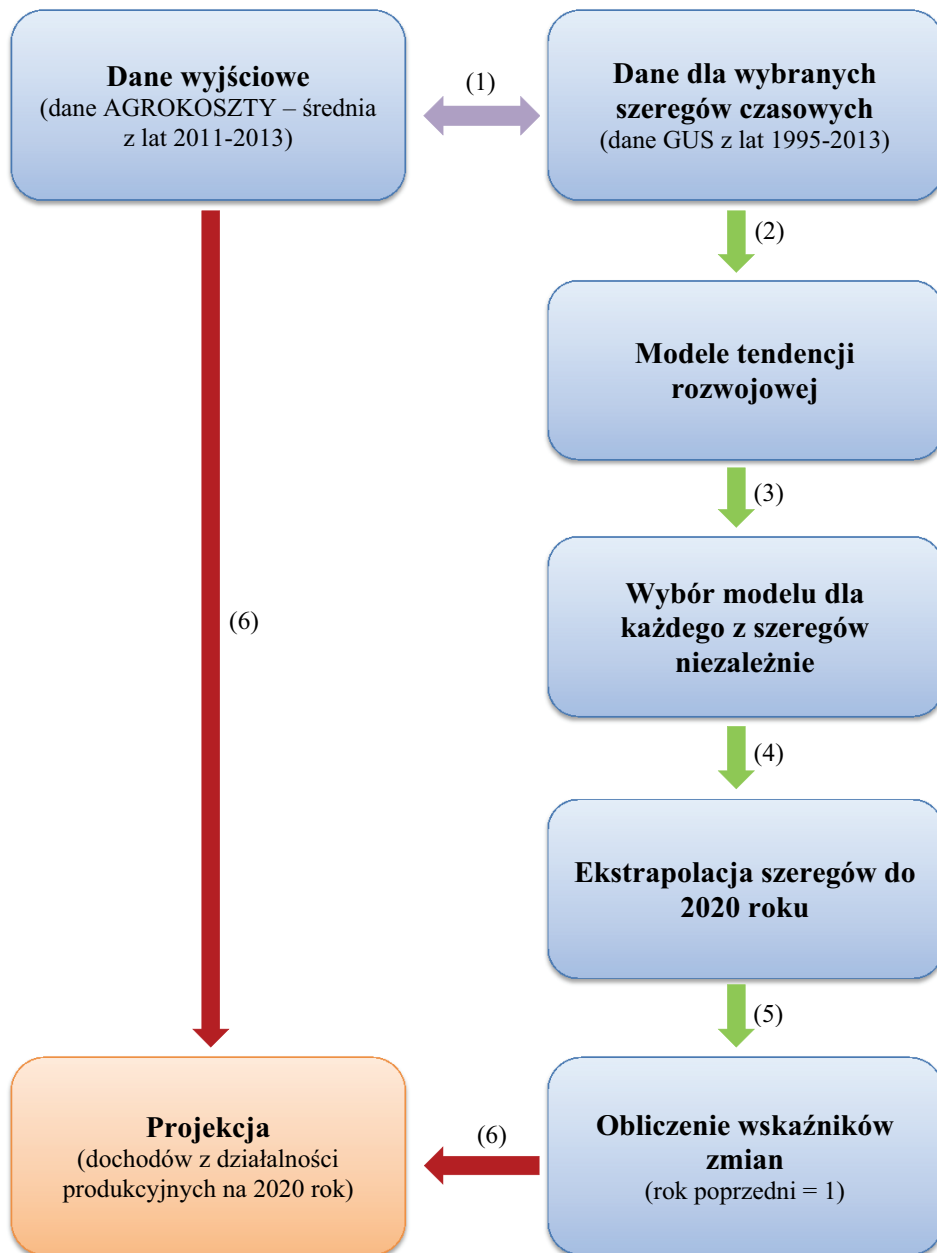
**Dane wyjściowe**
(dane AGROKOSZTY – średnia z lat 2011-2013)

(1)

**Dane dla wybranych szeregów czasowych**
(dane GUS z lat 1995-2013)

(2)

**Modele tendencji rozwojowej**

(3)

**Wybór modelu dla każdego z szeregów niezależnie**

(4)

**Ekstrapolacja szeregów do 2020 roku**

(5)

**Obliczenie wskaźników zmian**
(rok poprzedni = 1)

(6)

(6)

**Projekcja**
(dochodów z działalności produkcyjnych na 2020 rok)